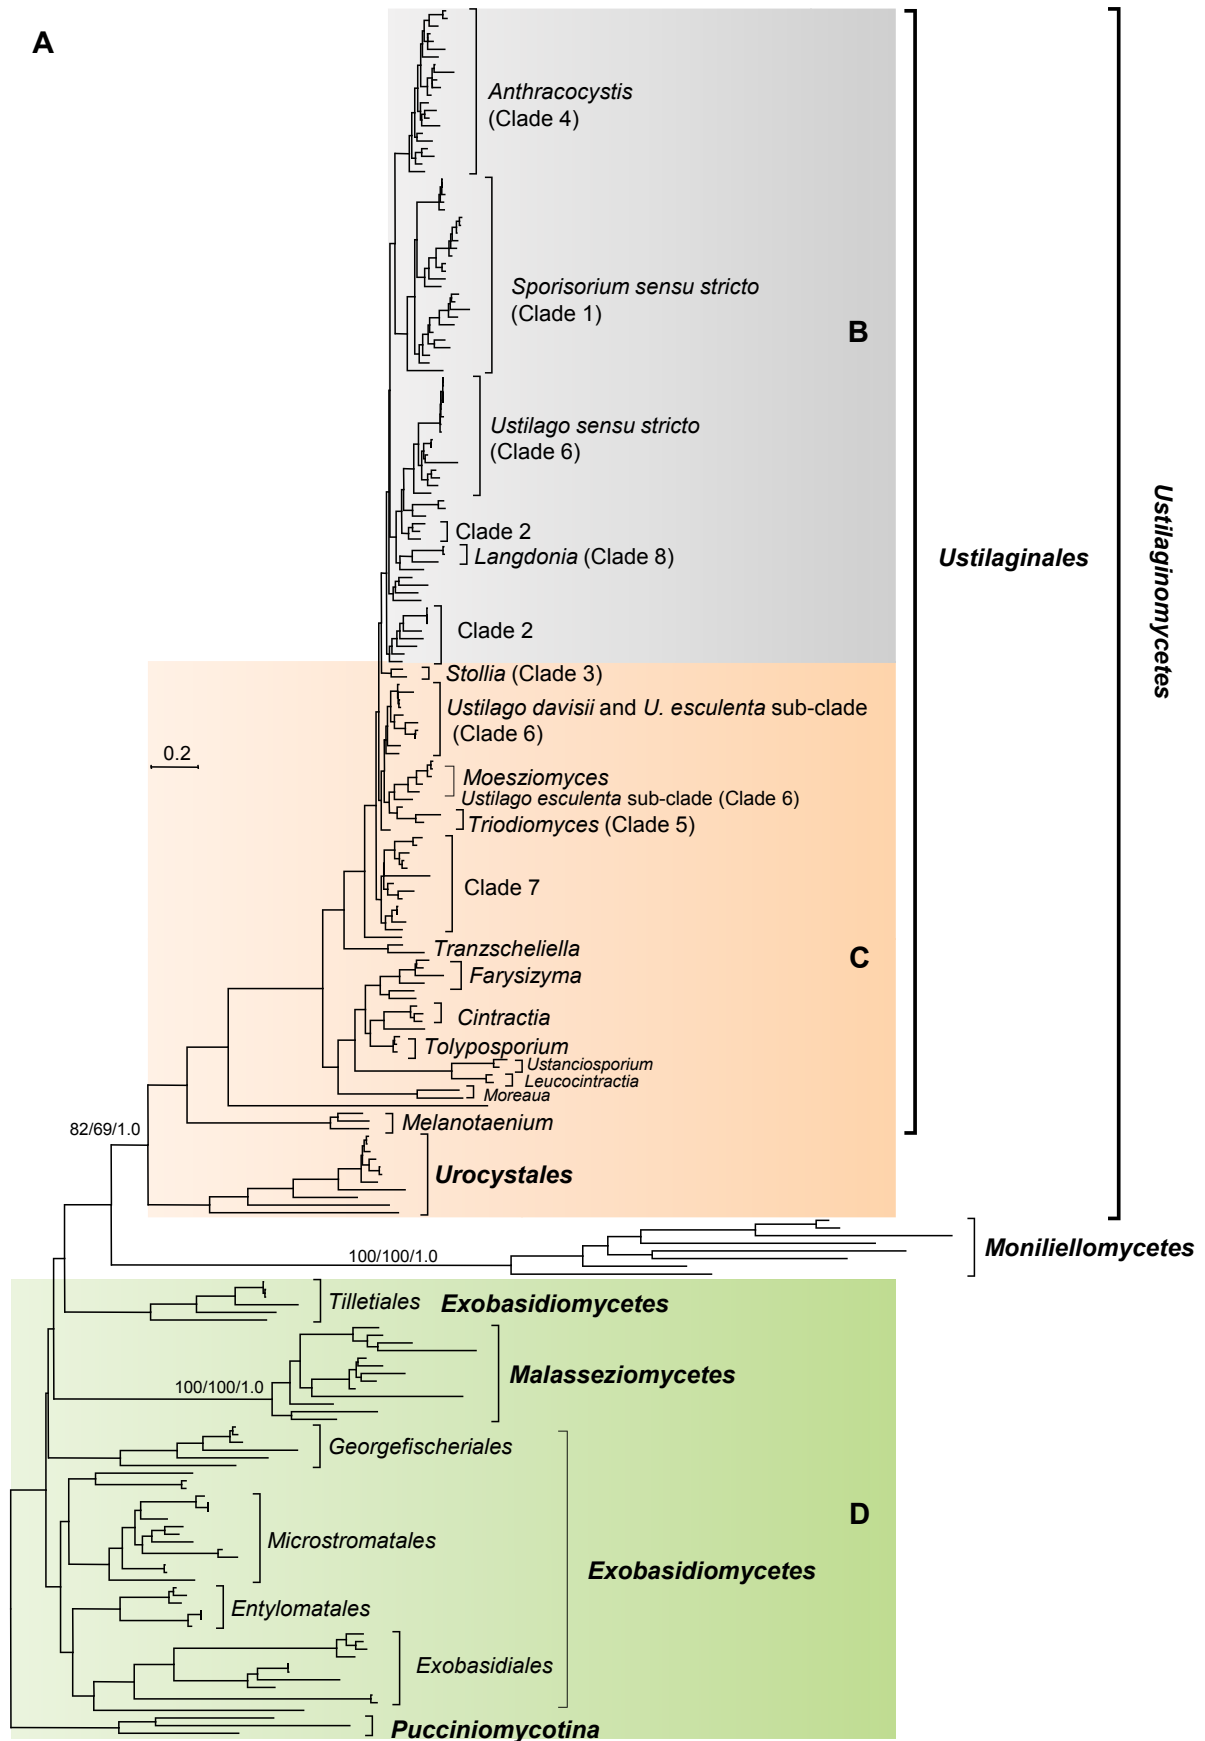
A

Anthracocystis (Clade 4)

Sporisorium sensu stricto (Clade 1)

B

Ustilago sensu stricto (Clade 6)

Clade 2

Langdonia (Clade 8)

Ustilaginales

Ustilaginomycetes

Clade 2

Stollia (Clade 3)

Ustilago davisii and U. esculenta sub-clade (Clade 6)

0.2

Moesziomyces

Ustilago esculenta sub-clade (Clade 6)

Triodiomyces (Clade 5)

Clade 7

Tranzscheliella

C

Farysizyma

Cintractia

Tolyposporium

Ustanciosporium

Leucocintractia

Moreaua

82/69/1.0

Melanotaenium

Urocystales

100/100/1.0

Moniliellomycetes

Tilletiales

Exobasidiomycetes

100/100/1.0

Malasseziomycetes

Georgefischeriales

D

Microstromatales

Exobasidiomycetes

Entylomatales

Exobasidiales

Pucciniomycotina